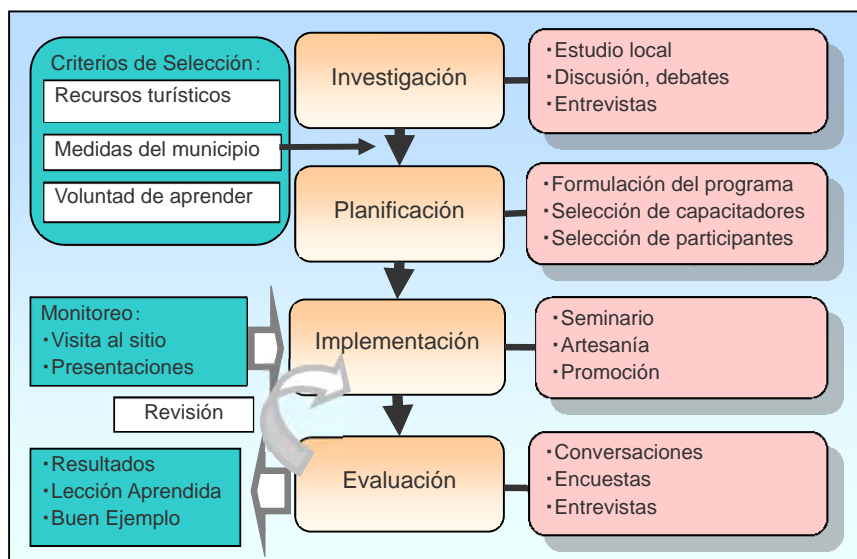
Criterios de Selección:
Recursos turísticos
Medidas del municipio
Voluntad de aprender

Investigación

・Estudio local
・Discusión, debates
・Entrevistas

Planificación

・Formulación del programa
・Selección de capacitadores
・Selección de participantes

Monitoreo:
・Visita al sitio
・Presentaciones

Implementación

・Seminario
・Artesanía
・Promoción

Revisión

・Resultados
・Lección Aprendida
・Buen Ejemplo

Evaluación

・Conversaciones
・Encuestas
・Entrevistas